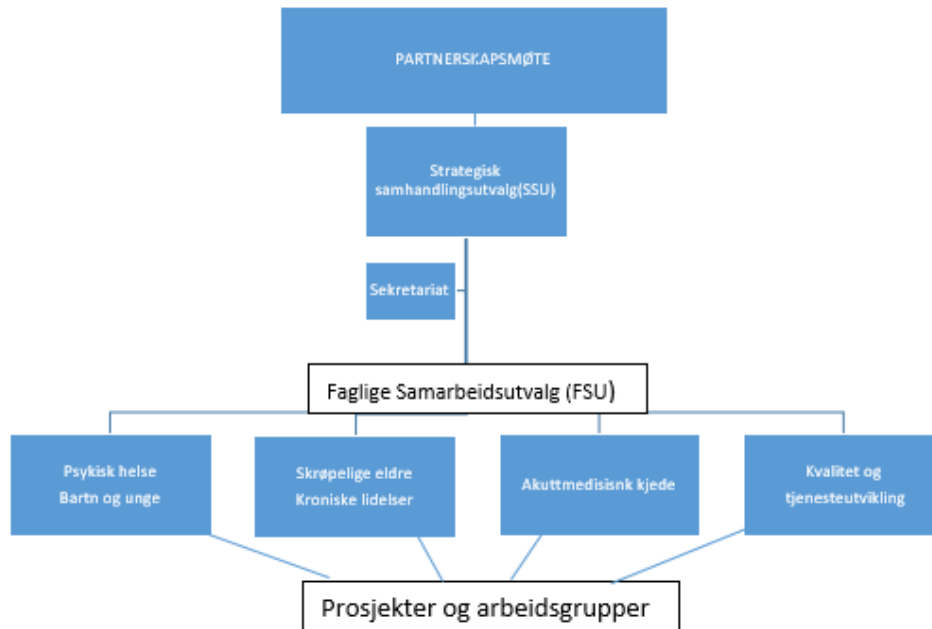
PARTNERSKAPSMØTE

Strategisk samhandlingsutvalg(SSU)

Sekretariat

Faglige Samarbeidsutvalg (FSU)

Psykisk helse
Bartn og unge

Skrøpelige eldre
Kroniske lidelser

Akuttmedisisnk kjede

Kvalitet og tjenesteutvikling

Prosjekter og arbeidsgrupper